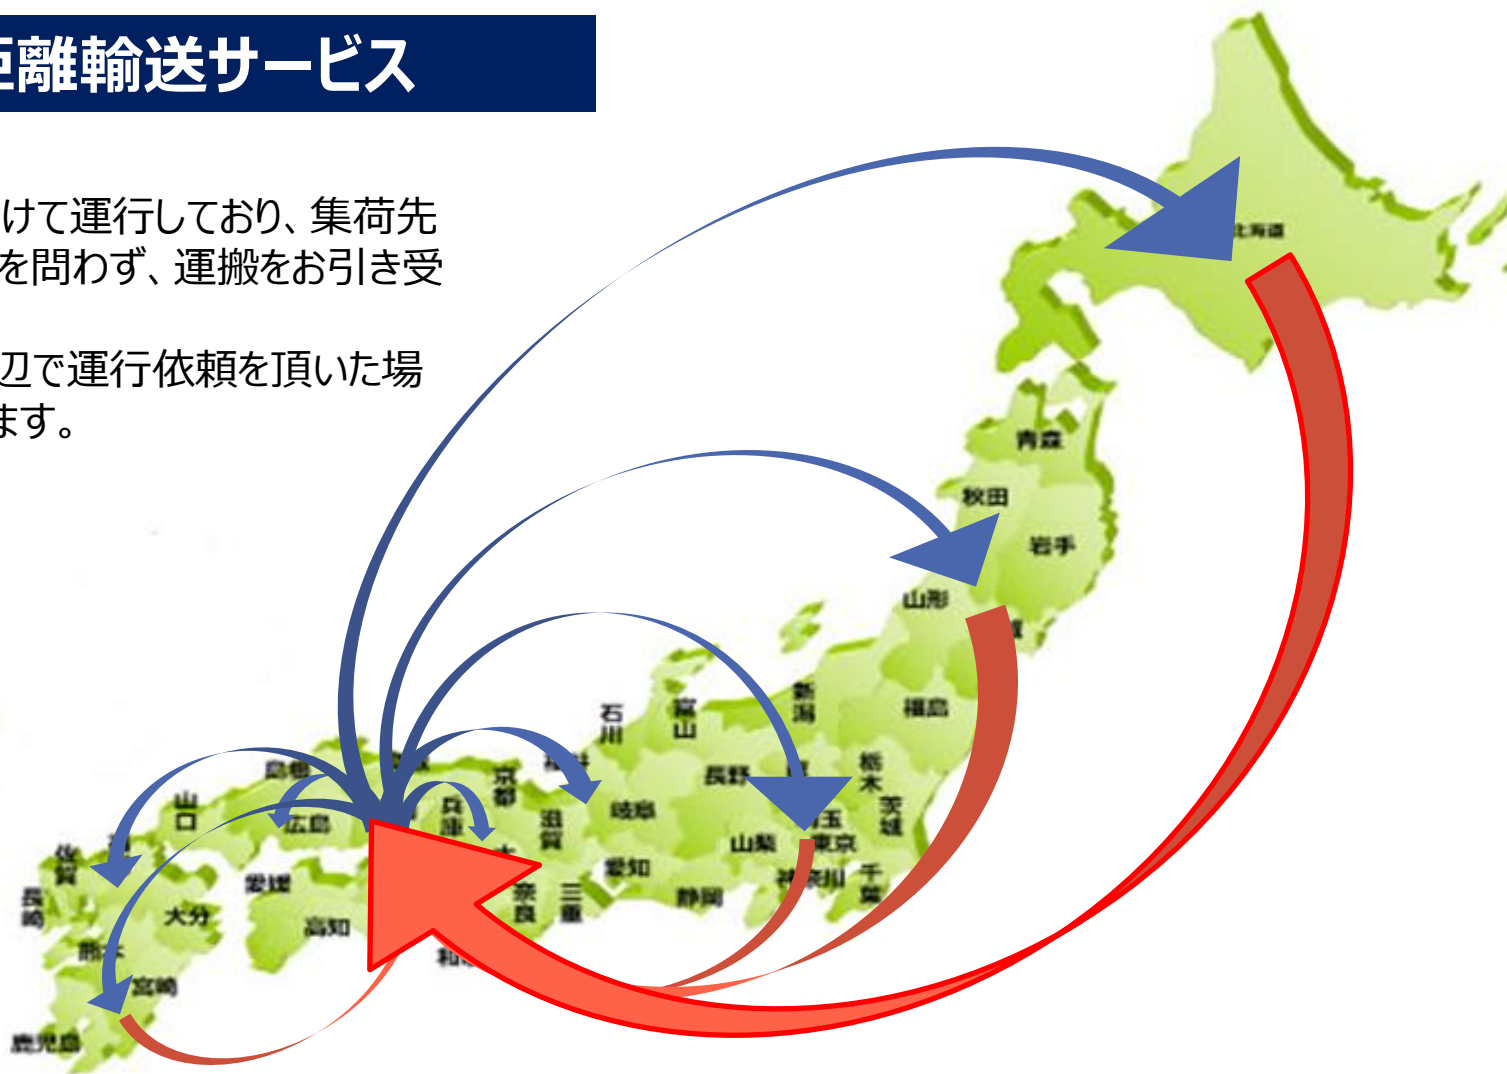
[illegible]離輸送サービス

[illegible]けて運行しており、集荷先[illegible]を問わず、運搬をお引き受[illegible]

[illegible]辺で運行依頼を頂いた場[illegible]ます。

北海道
青森
秋田
岩手
山形
福島
新潟
富山
石川
栃木
茨城
長野
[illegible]玉
東京
山梨
千葉
神奈川
静岡
愛知
岐阜
滋賀
三重
奈良
京都
兵庫
和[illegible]
島根
広島
山口
愛媛
高知
大分
佐賀
長崎
熊本
宮崎
鹿児島